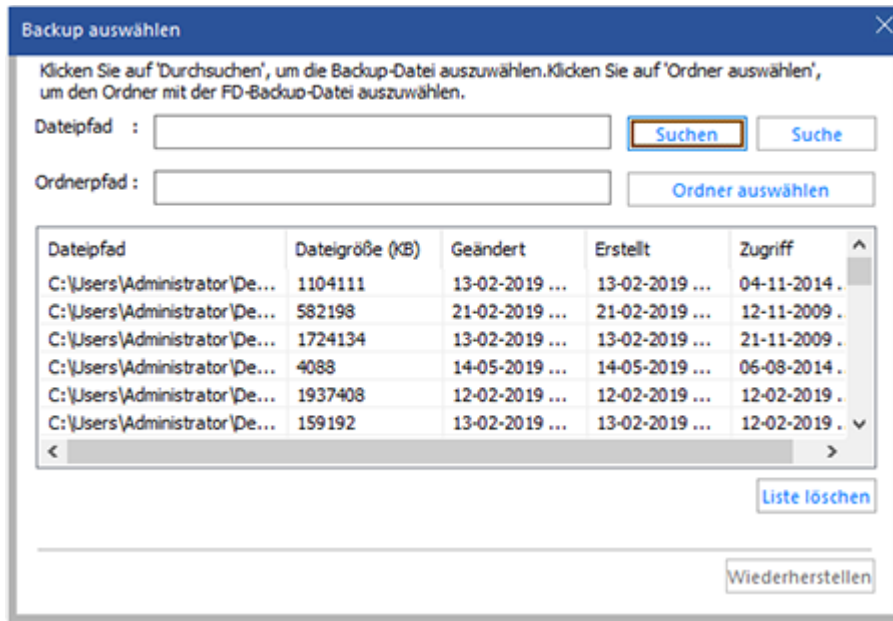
Backup auswählen

Klicken Sie auf 'Durchsuchen', um die Backup-Datei auszuwählen.Klicken Sie auf 'Ordner auswählen', um den Ordner mit der FD-Backup-Datei auszuwählen.

Dateipfad :

Suchen

Suche

Ordnerpfad :

Ordner auswählen

| Dateipfad | Dateigröße (KB) | Geändert | Erstellt | Zugriff |
|---|---|---|---|---|
| C:\Users\Administrator\De... | 1104111 | 13-02-2019 ... | 13-02-2019 ... | 04-11-2014 ... |
| C:\Users\Administrator\De... | 582198 | 21-02-2019 ... | 21-02-2019 ... | 12-11-2009 ... |
| C:\Users\Administrator\De... | 1724134 | 13-02-2019 ... | 13-02-2019 ... | 21-11-2009 ... |
| C:\Users\Administrator\De... | 4088 | 14-05-2019 ... | 14-05-2019 ... | 06-08-2014 ... |
| C:\Users\Administrator\De... | 1937408 | 12-02-2019 ... | 12-02-2019 ... | 12-02-2019 ... |
| C:\Users\Administrator\De... | 159192 | 13-02-2019 ... | 13-02-2019 ... | 12-02-2019 ... |

Liste löschen

Wiederherstellen